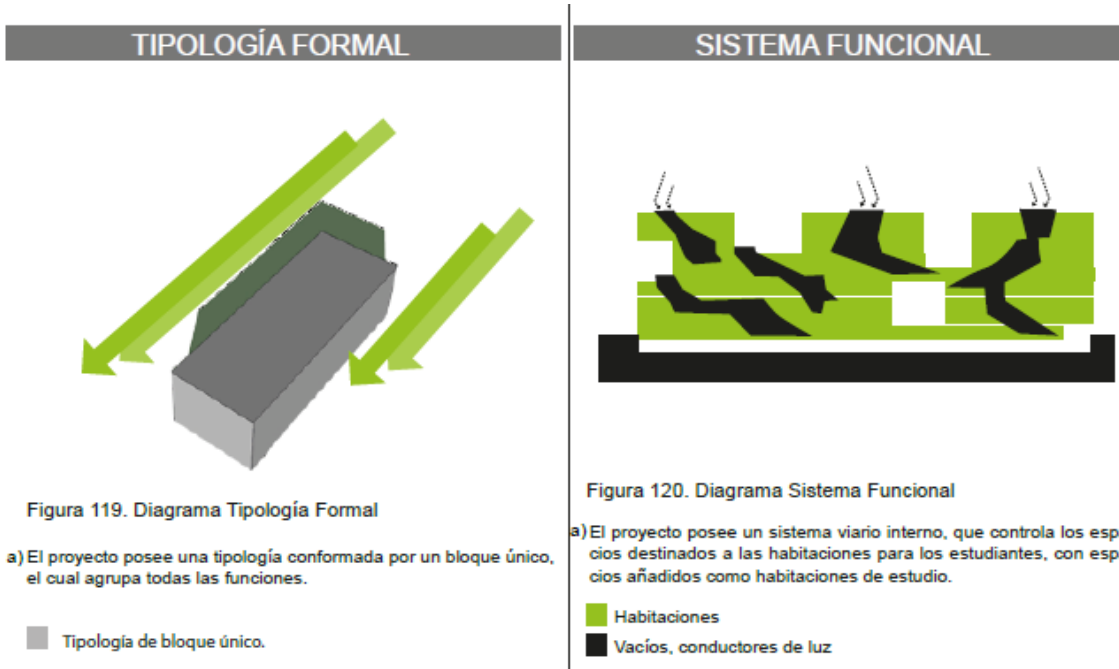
TIPOLOGÍA FORMAL

Figura 119. Diagrama Tipología Formal

a) El proyecto posee una tipología conformada por un bloque único, el cual agrupa todas las funciones.

Tipología de bloque único.

SISTEMA FUNCIONAL

Figura 120. Diagrama Sistema Funcional

a) El proyecto posee un sistema viario interno, que controla los esp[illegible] cios destinados a las habitaciones para los estudiantes, con esp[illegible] cios añadidos como habitaciones de estudio.

Habitaciones

Vacíos, conductores de luz